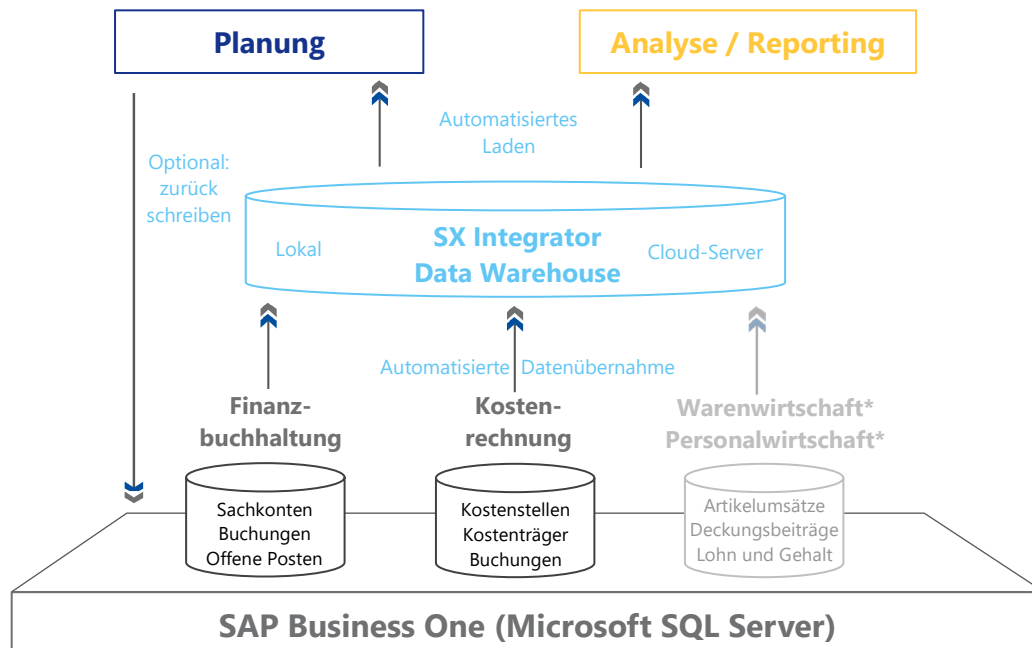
Planung

Analyse / Reporting

Automatisiertes Laden

Optional: zurück schreiben

Lokal

SX Integrator Data Warehouse

Cloud-Server

Automatisierte Datenübernahme

Finanzbuchhaltung

Kostenrechnung

Warenwirtschaft* Personalwirtschaft*

Sachkonten Buchungen Offene Posten

Kostenstellen Kostenträger Buchungen

Artikelumsätze Deckungsbeiträge Lohn und Gehalt

SAP Business One (Microsoft SQL Server)